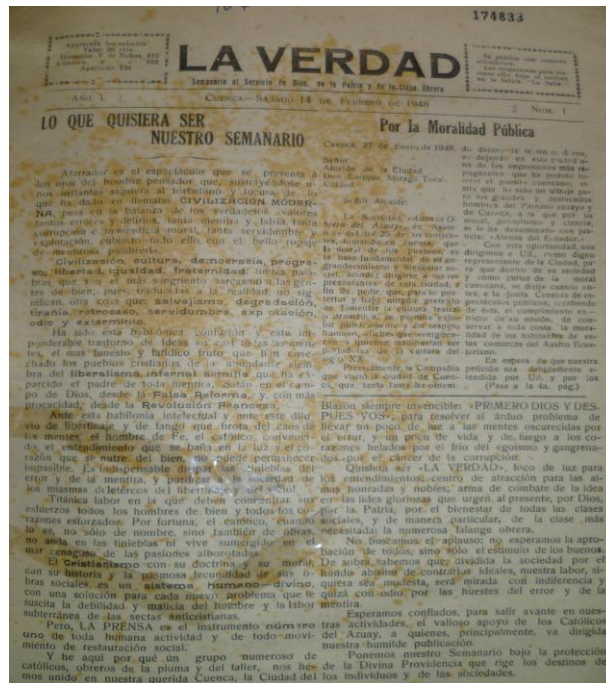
174833

LA VERDAD

Semanario al Servicio de Dios, de la Patria y de la Clase Obrera

AÑO I. — Cuenca, Sábado 14 de Febrero de 1948 — Núm. 1

LO QUE QUISIERA SER NUESTRO SEMANARIO

Aterrador es el espectáculo que se presenta a los ojos del hombre pensador que, sustrayéndose a los instantes, rigurosos, al torbellino y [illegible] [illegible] se ha dado en llamar: CIVILIZACION MODERNA, pesa en la balanza de los verdaderos valores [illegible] tanta mentira y falsía, tanta corrupción e inmundicia moral, tanta servidumbre y explotación, cubierta todo ello con el bello ropaje de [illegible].

Civilización, cultura, democracia, progreso, libertad, igualdad, fraternidad: lindas palabras que son el más sangriento sarcasmo a las gentes que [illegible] en la realidad no significan otra cosa que: salvajismo, degradación, tiranía, retroceso, servidumbre, explotación, odio y exterminio.

Ha sido esta babilónica confusión y este imponderable trastorno de ideas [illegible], el más funesto y fatídico fruto que han cosechado los pueblos cristianos de la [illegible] obra del liberalismo infernal sembrado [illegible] padre de toda mentira, Satán, en el campo de Dios, desde la Falsa Reforma, y con más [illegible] desde la Revolución Francesa.

Ante esta babilonia intelectual y ante este diluvio de libertinaje y de fango que brota del caos de las mentes, el hombre de Fe, el católico, convencido de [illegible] fuerza de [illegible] que no puede permanecer impasible. Es indispensable disipar las nieblas del error y de la mentira, y purificar la sociedad de los miasmas deletéreos del libertinaje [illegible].

Titánica labor en la que deben coordinar sus esfuerzos todos los hombres de bien y todos los corazones esforzados. Por fortuna, el católico, cuando lo es, no sólo de nombre, sino también de obras, no anda en las tinieblas ni vive sumergido en el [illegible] de las pasiones alborotadas.

El Cristianismo con su doctrina y su moral, con su historia y la pasmosa fecundidad de sus obras sociales, es un síntesis armoniosa divina, con una solución para cada nuevo problema que le suscita la debilidad y malicia del hombre y la labor subterránea de las sectas anticristianas.

Pero, LA PRENSA es el instrumento número uno de toda humana actividad y de todo movimiento de restauración social.

Y he aquí por qué un grupo numeroso de católicos, obreros de la pluma y del taller, nos hemos unido en nuestra querida Cuenca, la Ciudad del

Blasón siempre invencible: «PRIMERO DIOS Y DESPUES VOS», para resolver el arduo problema de llevar un poco de luz a las mentes oscurecidas por el error, y un poco de vida y de fuego a los corazones helados por el frío del egoísmo y gangrenados por el cáncer de la corrupción.

Quisiera ser «LA VERDAD», foco de luz para los entendimientos, centro de atracción para las almas honradas y nobles, arma de combate de las ideas gloriosas que urgen al presente, por Dios, por la Patria, por el bienestar de todas las clases sociales, y de manera particular, de la clase más necesitada: la numerosa falange obrera.

No buscamos el aplauso; no esperamos la aprobación de todos, sino sólo el estímulo de los buenos. De sobra sabemos que, dividida la sociedad por el hondo abismo de contrarias ideas, nuestra labor, aunque sea modesta, será mirada con indiferencia y quizá con odio por las huestes del error y de la mentira.

Esperamos confiados, para salir avante en nuestras actividades, el valioso apoyo de los Católicos del Azuay, a quienes, principalmente, va dirigida nuestra humilde publicación.

Ponemos nuestro Semanario bajo la protección de la Divina Providencia que rige los destinos de los individuos y de las sociedades.

Por la Moralidad Pública

Cuenca, 27 de Enero de 1948.

Señor Alcalde de la Ciudad Dr. Eduardo Alvarez Toral. Ciudad.

Sr. Alcalde:

La Sociedad «Alianza Obrera del Azuay», fiel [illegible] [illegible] en la defensa de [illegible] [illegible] de la cuenca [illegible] la moral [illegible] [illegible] que es la base fundamental de un engrandecimiento y bienestar social, acude a Ud. para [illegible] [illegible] de esta ciudad a fin de pedir que, para lo posterior y bajo ningún pretexto, se fomente la cultura teatral, el drama, y, en general, todo espectáculo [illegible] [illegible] y que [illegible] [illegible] de la cultura del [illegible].

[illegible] la Compañía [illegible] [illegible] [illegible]

du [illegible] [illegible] dejando en esta ciudad de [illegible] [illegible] pugnantes que no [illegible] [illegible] en el pueblo cuencano, visto que ya no son un simple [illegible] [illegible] de grandes y destacados hombres del Ecuador, del Azuay y de Cuenca, a la que por su moral, patriotismo y ciencia, se le ha denominado con justicia: «Atenas del Ecuador».

Con esta oportunidad, nos dirigimos a Ud., como digno representante de la Ciudad, para que dentro de su autoridad y como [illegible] de la moral cuencana, se digne cumplir con la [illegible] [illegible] de los espectáculos públicos, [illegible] de esta, el cumplimiento estricto de las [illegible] de conservar a toda costa la moralidad de los habitantes de estas comarcas del Austro Ecuatoriano.

En espera de que nuestra petición sea debidamente atendida por Ud. y por los

(Pasa a la 4a. pág.)